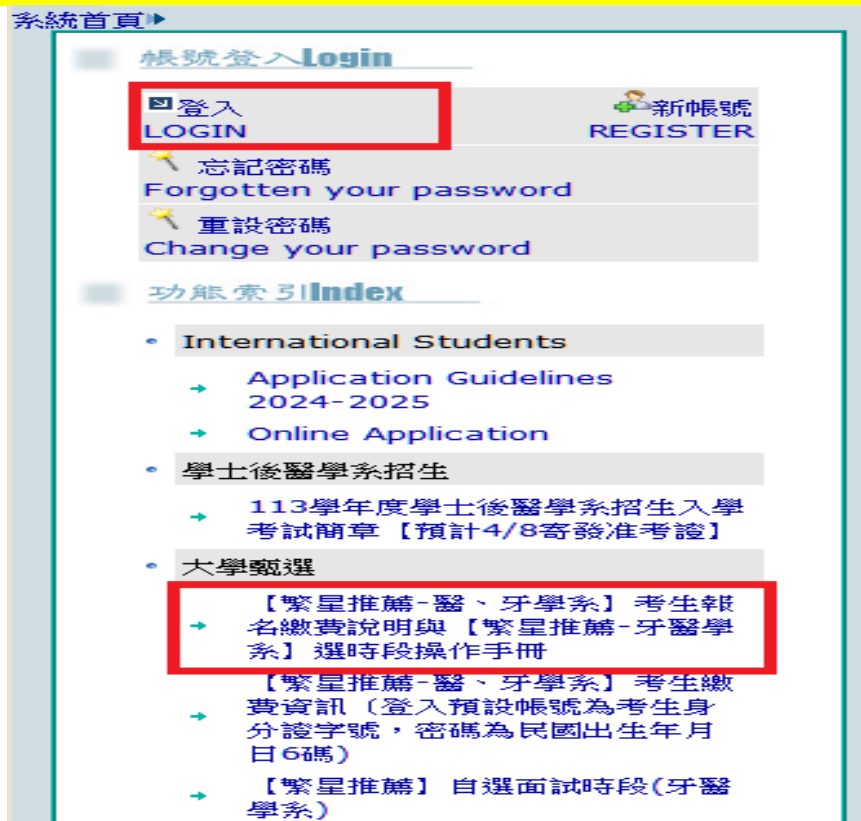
系統首頁

帳號登入Login

登入
LOGIN

新帳號
REGISTER

忘記密碼
Forgotten your password

重設密碼
Change your password

功能索引Index

• International Students

→ Application Guidelines 2024-2025

→ Online Application

• 學士後醫學系招生

→ 113學年度學士後醫學系招生入學考試簡章【預計4/8寄發准考證】

• 大學甄選

→ 【繁星推薦-醫、牙學系】考生報名繳費說明與【繁星推薦-牙醫學系】選時段操作手冊

→ 【繁星推薦-醫、牙學系】考生繳費資訊（登入預設帳號為考生身分證字號，密碼為民國出生年月日6碼）

→ 【繁星推薦】自選面試時段(牙醫學系)